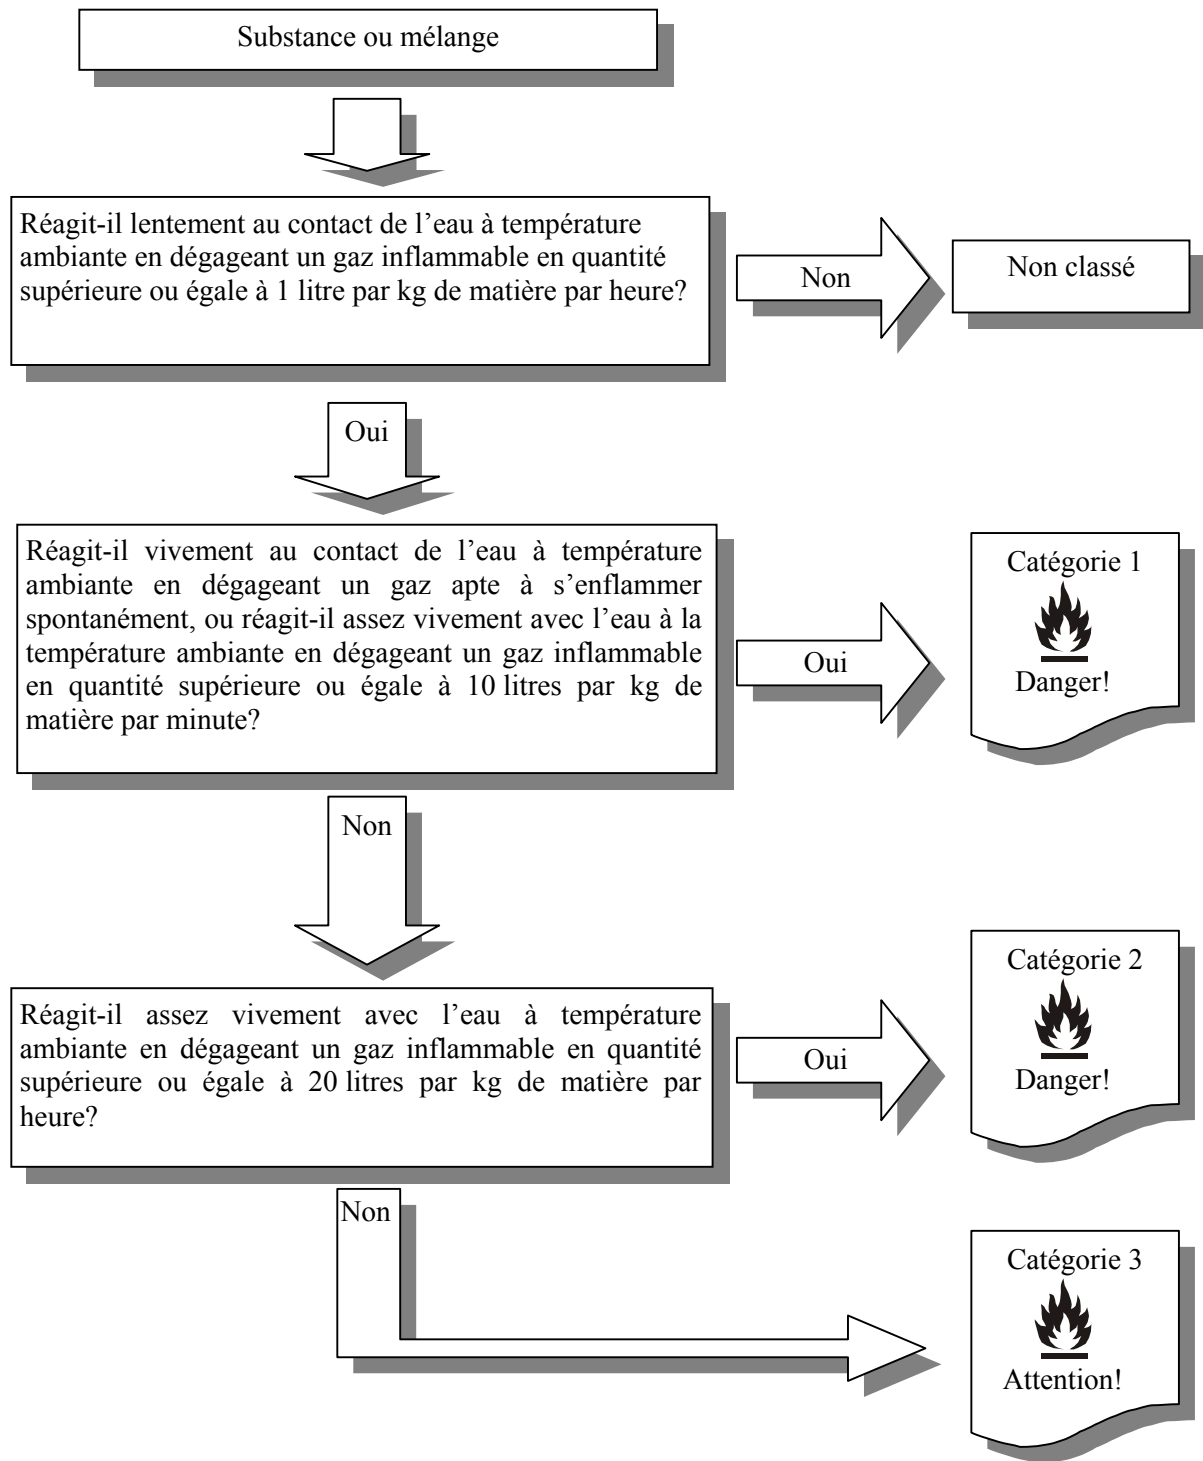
Substance ou mélange

Réagit-il lentement au contact de l’eau à température ambiante en dégageant un gaz inflammable en quantité supérieure ou égale à 1 litre par kg de matière par heure?

Non

Non classé

Oui

Réagit-il vivement au contact de l’eau à température ambiante en dégageant un gaz apte à s’enflammer spontanément, ou réagit-il assez vivement avec l’eau à la température ambiante en dégageant un gaz inflammable en quantité supérieure ou égale à 10 litres par kg de matière par minute?

Oui

Catégorie 1

Danger!

Non

Réagit-il assez vivement avec l’eau à température ambiante en dégageant un gaz inflammable en quantité supérieure ou égale à 20 litres par kg de matière par heure?

Oui

Catégorie 2

Danger!

Non

Catégorie 3

Attention!